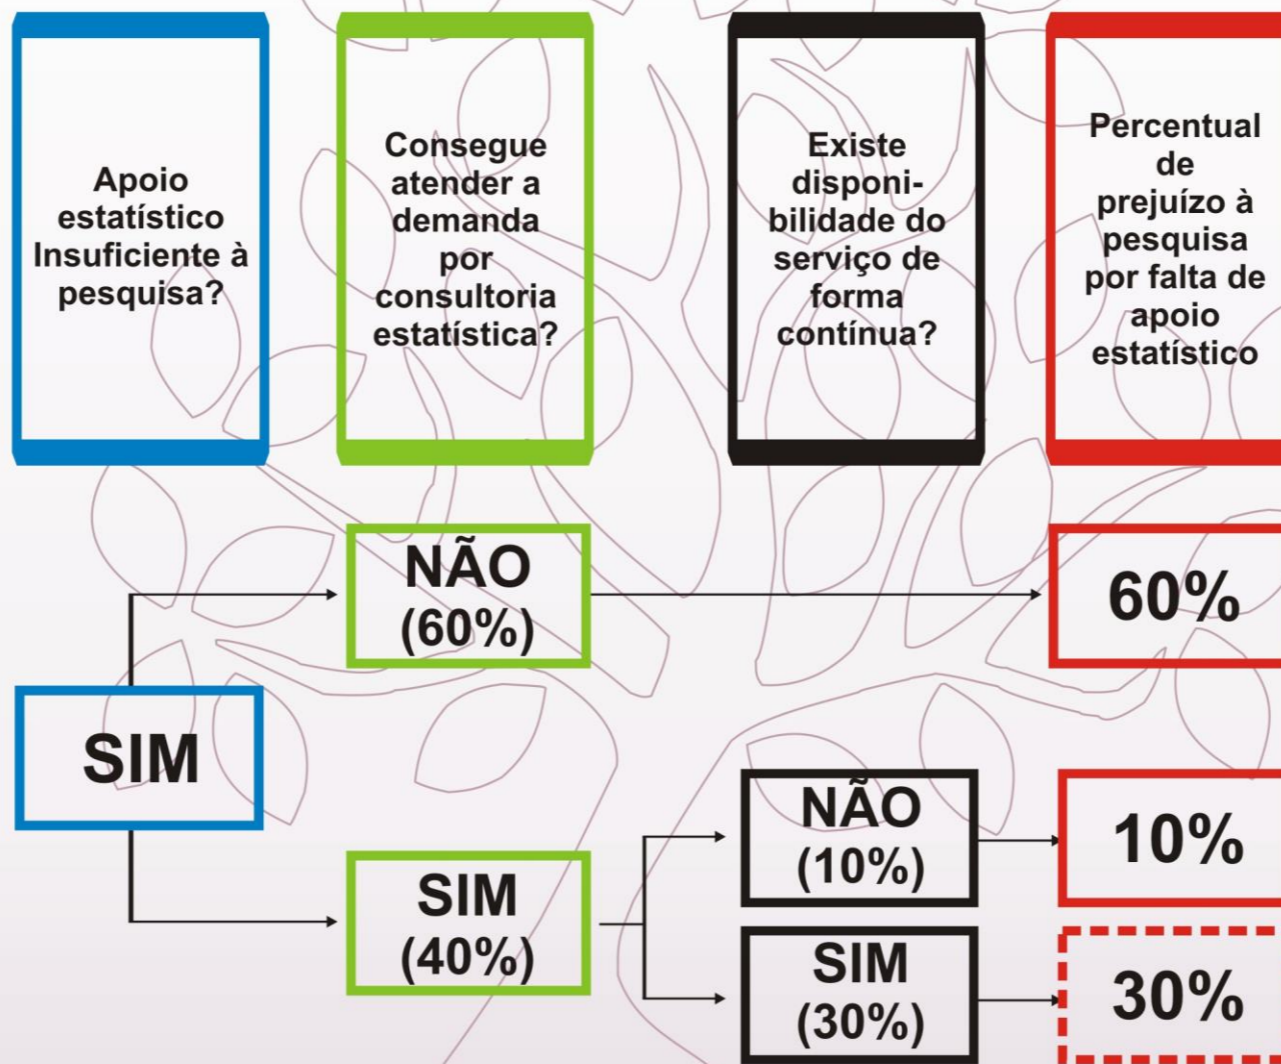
Apoio estatístico Insuficiente à pesquisa?

Consegue atender a demanda por consultoria estatística?

Existe disponibilidade do serviço de forma contínua?

Percentual de prejuízo à pesquisa por falta de apoio estatístico

NÃO (60%)

60%

SIM

NÃO (10%)

10%

SIM (40%)

SIM (30%)

30%